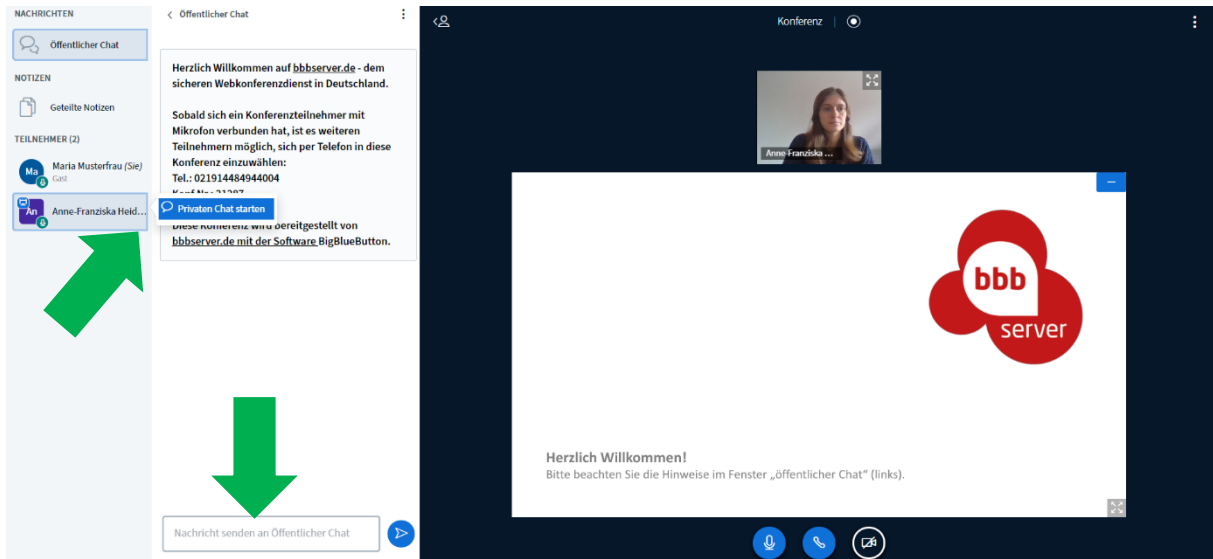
NACHRICHTEN

Öffentlicher Chat

NOTIZEN

Geteilte Notizen

TEILNEHMER (2)

Ma Maria Musterfrau (Sie)
Gast

An Anne-Franziska Heid...

Privaten Chat starten

< Öffentlicher Chat

Herzlich Willkommen auf bbbserver.de - dem sicheren Webkonferenzdienst in Deutschland.

Sobald sich ein Konferenzteilnehmer mit Mikrofon verbunden hat, ist es weiteren Teilnehmern möglich, sich per Telefon in diese Konferenz einzuwählen:
Tel.: 021914484944004
Konf.Nr.: 21287 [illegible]

Diese Konferenz wird bereitgestellt von bbbserver.de mit der Software BigBlueButton.

Nachricht senden an Öffentlicher Chat

Konferenz

Anne-Franziska ...

bbb
server

Herzlich Willkommen!
Bitte beachten Sie die Hinweise im Fenster „öffentlicher Chat" (links).